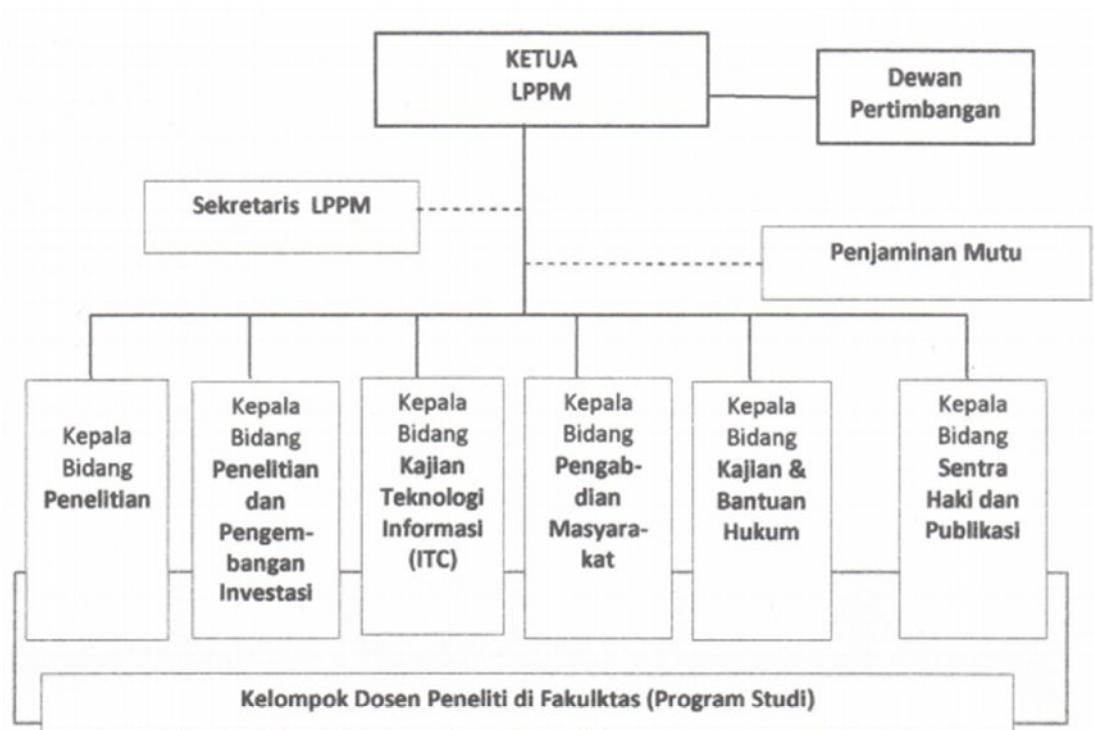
KETUA
LPPM

Dewan
Pertimbangan

Sekretaris LPPM

Penjaminan Mutu

Kepala
Bidang
Penelitian

Kepala
Bidang
Penelitian
dan
Pengembangan
Investasi

Kepala
Bidang
Kajian
Teknologi
Informasi
(ITC)

Kepala
Bidang
Pengabdian
Masyarakat

Kepala
Bidang
Kajian &
Bantuan
Hukum

Kepala
Bidang
Sentra
Haki dan
Publikasi

Kelompok Dosen Peneliti di Fakulktas (Program Studi)